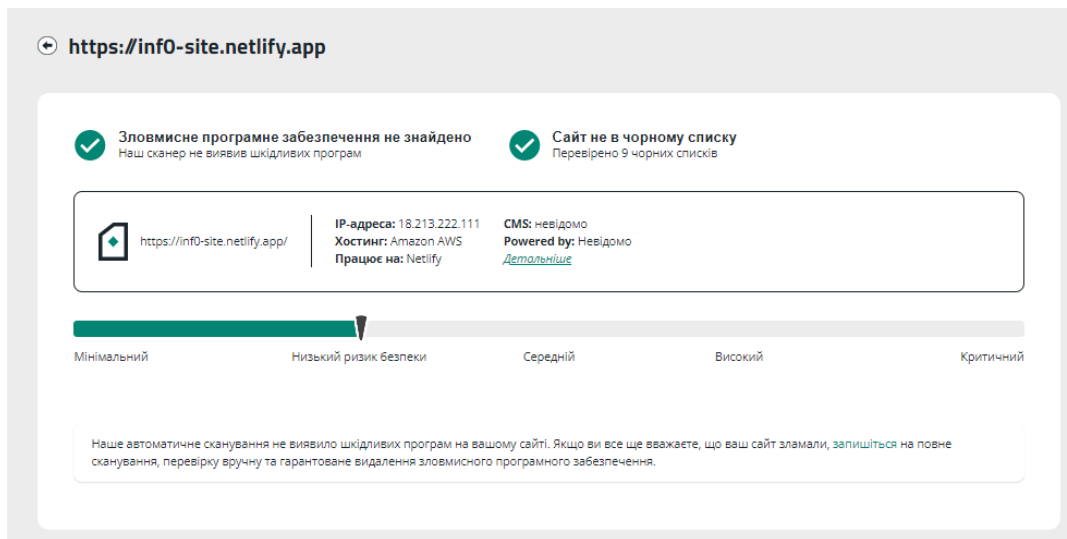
https://inf0-site.netlify.app

Зловмисне програмне забезпечення не знайдено
Наш сканер не виявив шкідливих програм

Сайт не в чорному списку
Перевірено 9 чорних списків

https://inf0-site.netlify.app/

IP-адреса: 18.213.222.111
Хостинг: Amazon AWS
Працює на: Netlify

CMS: невідомо
Powered by: Невідомо
Детальніше

Мінімальний
Низький ризик безпеки
Середній
Високий
Критичний

Наше автоматичне сканування не виявило шкідливих програм на вашому сайті. Якщо ви все ще вважаєте, що ваш сайт зламали, запишіться на повне сканування, перевірку вручну та гарантоване видалення зловмисного програмного забезпечення.